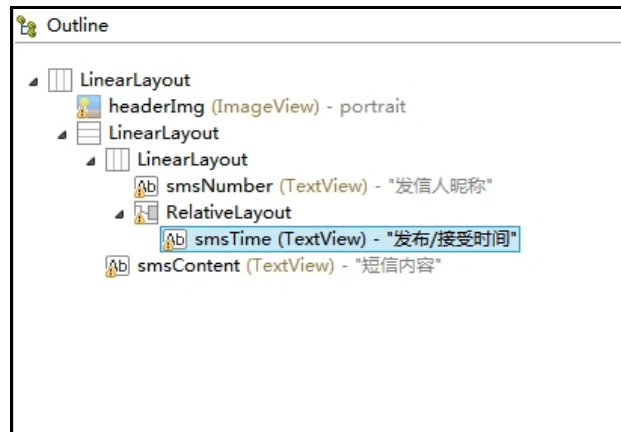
Outline

LinearLayout
headerImg (ImageView) - portrait
LinearLayout
LinearLayout
Ab smsNumber (TextView) - "发信人昵称"
RelativeLayout
Ab smsTime (TextView) - "发布/接受时间"
Ab smsContent (TextView) - "短信内容"